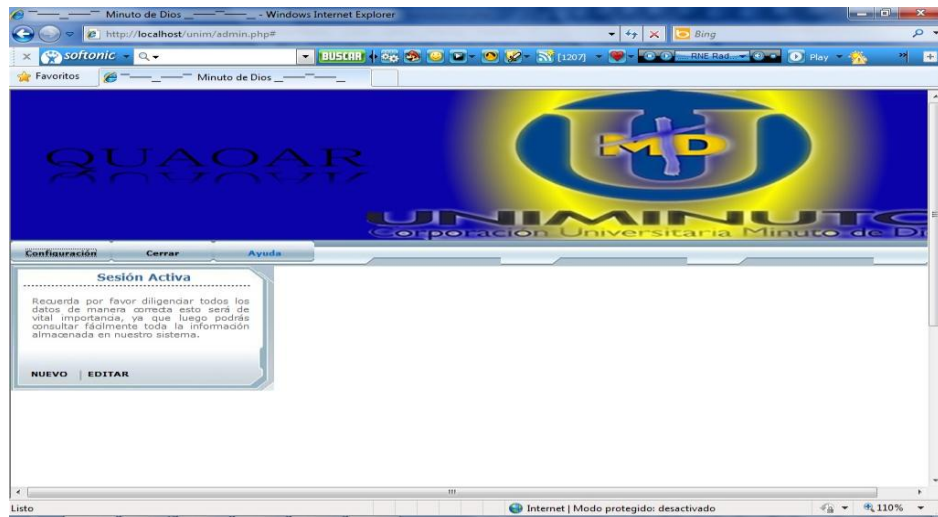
Minuto de Dios - Windows Internet Explorer
http://localhost/unim/admin.php#
Bing
softonic
BUSCAR
[1207]
RNE Rad...
Play
Favoritos
Minuto de Dios

QUAOAR
MD
UNIMINUTO
Corporación Universitaria Minuto de Di

Configuración
Cerrar
Ayuda

Sesión Activa

Recuerda por favor diligenciar todos los datos de manera correcta esto será de vital importancia, ya que luego podrás consultar fácilmente toda la información almacenada en nuestro sistema.

NUEVO | EDITAR

Listo
Internet | Modo protegido: desactivado
110%